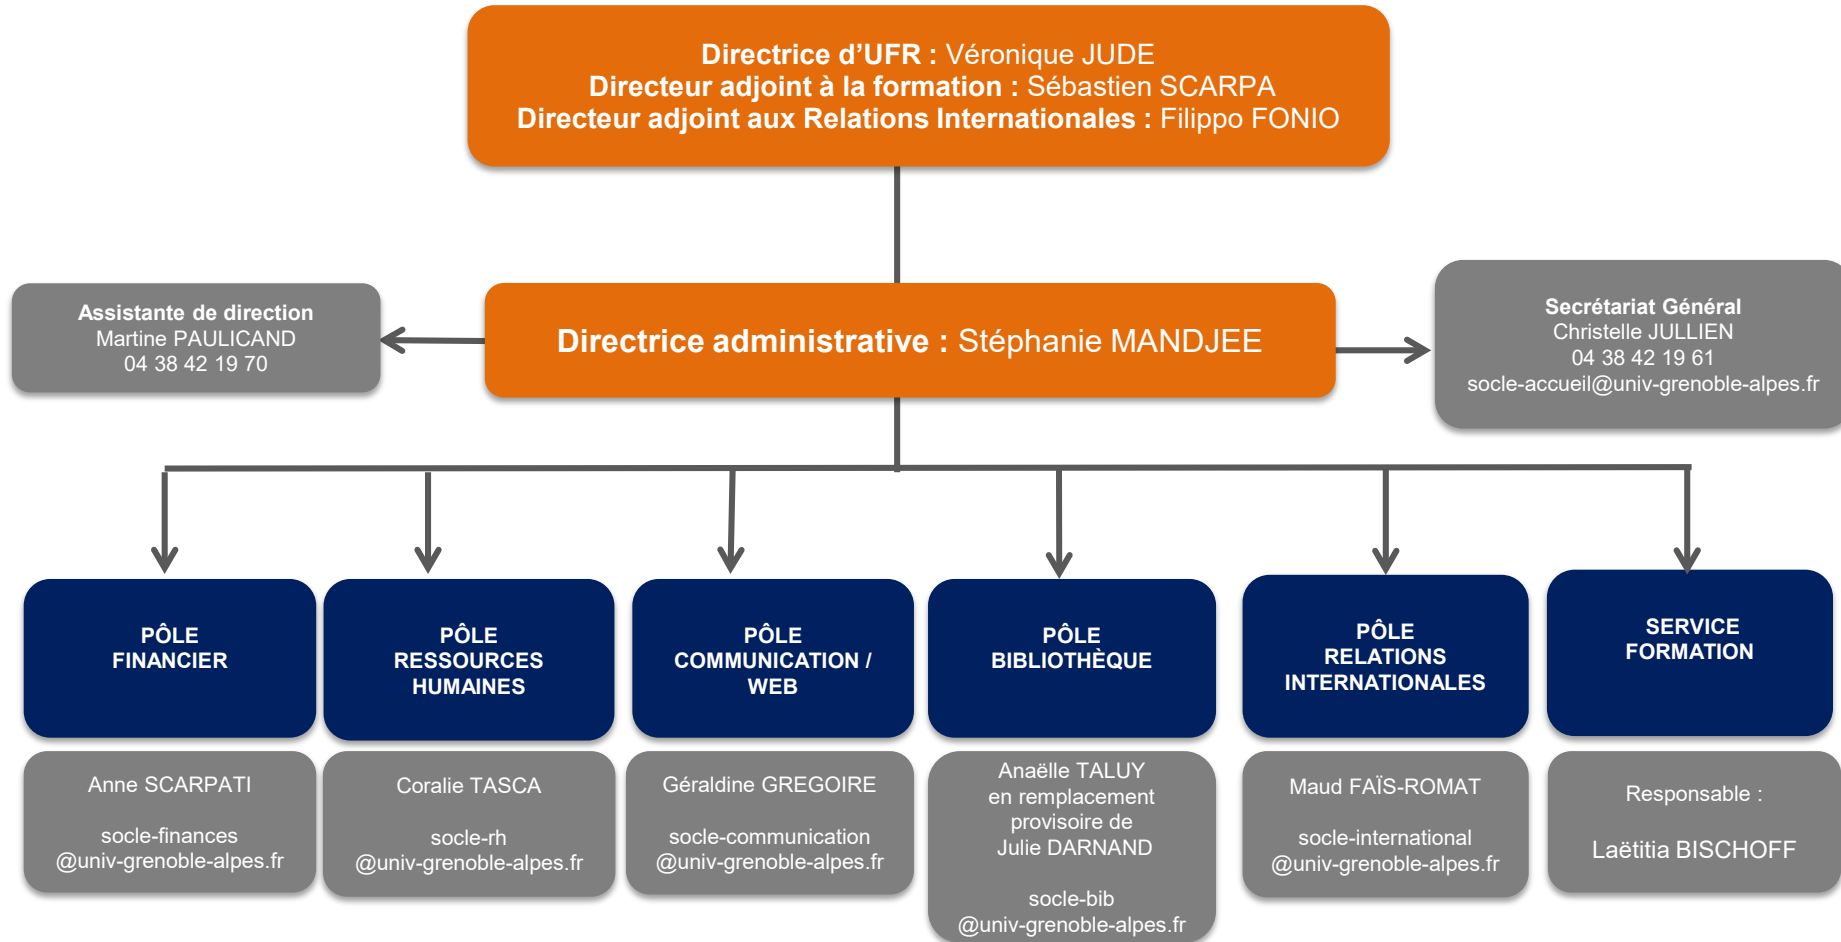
Directrice d’UFR : Véronique JUDE
Directeur adjoint à la formation : Sébastien SCARPA
Directeur adjoint aux Relations Internationales : Filippo FONIO

Assistante de direction
Martine PAULICAND
04 38 42 19 70

Directrice administrative : Stéphanie MANDJEE

Secrétariat Général
Christelle JULLIEN
04 38 42 19 61
socle-accueil@univ-grenoble-alpes.fr

PÔLE FINANCIER

Anne SCARPATI

socle-finances @univ-grenoble-alpes.fr

PÔLE RESSOURCES HUMAINES

Coralie TASCA

socle-rh @univ-grenoble-alpes.fr

PÔLE COMMUNICATION / WEB

Géraldine GREGOIRE

socle-communication @univ-grenoble-alpes.fr

PÔLE BIBLIOTHÈQUE

Anaëlle TALUY en remplacement provisoire de Julie DARNAND

socle-bib @univ-grenoble-alpes.fr

PÔLE RELATIONS INTERNATIONALES

Maud FAÏS-ROMAT

socle-international @univ-grenoble-alpes.fr

SERVICE FORMATION

Responsable :

Laëtitia BISCHOFF